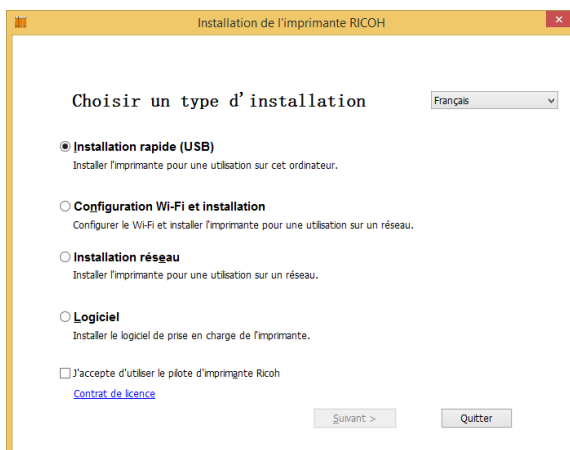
Installation de l'imprimante RICOH

Choisir un type d'installation

Français

Installation rapide (USB)
Installer l'imprimante pour une utilisation sur cet ordinateur.

Configuration Wi-Fi et installation
Configurer le Wi-Fi et installer l'imprimante pour une utilisation sur un réseau.

Installation réseau
Installer l'imprimante pour une utilisation sur un réseau.

Logiciel
Installer le logiciel de prise en charge de l'imprimante.

J'accepte d'utiliser le pilote d'imprimante Ricoh

Contrat de licence

Suivant >

Quitter